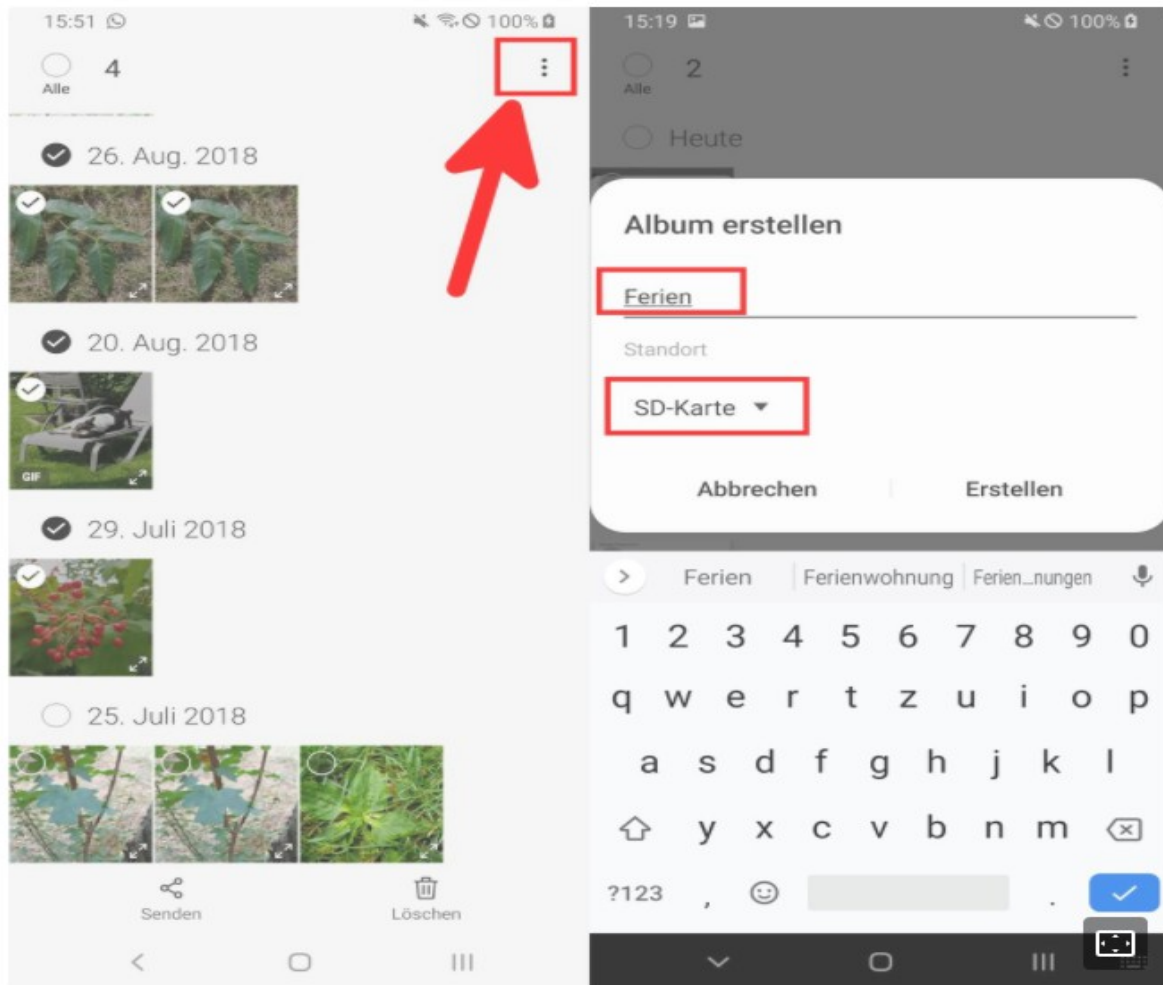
15:51

100%

4

Alle

26. Aug. 2018

20. Aug. 2018

GIF

29. Juli 2018

25. Juli 2018

Senden

Löschen

15:19

100%

2

Alle

Heute

Album erstellen

Ferien

Standort

SD-Karte

Abbrechen

Erstellen

Ferien | Ferienwohnung | Ferien...nungen

1 2 3 4 5 6 7 8 9 0

q w e r t z u i o p

a s d f g h j k l

y x c v b n m

?123 , .